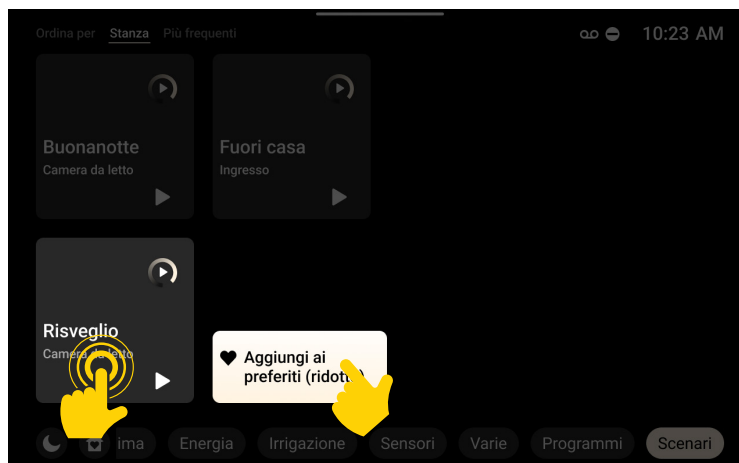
Ordina per Stanza Più frequenti

10:23 AM

Buonanotte
Camera da letto

Fuori casa
Ingresso

Risveglio
Camera da letto

Aggiungi ai preferiti (ridott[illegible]

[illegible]ima Energia Irrigazione Sensori Varie Programmi Scenari